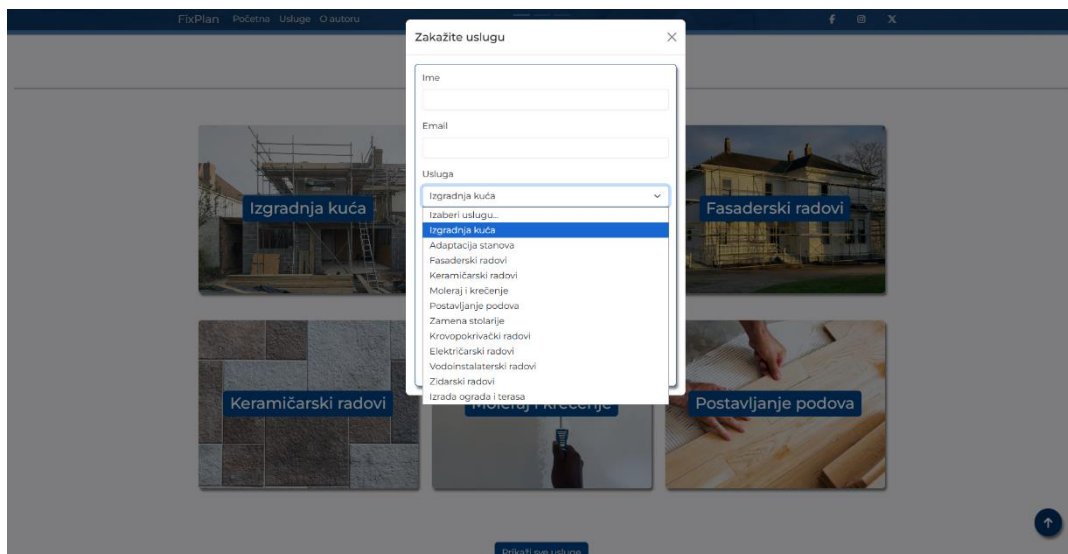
FixPlan Početna Usluge O autoru

Zakažite uslugu

Ime

Email

Usluga

Izgradnja kuća

Izaberi uslugu...
Izgradnja kuća
Adaptacija stanova
Fasaderski radovi
Keramičarski radovi
Moleraj i krečenje
Postavljanje podova
Zamena stolarije
Krovopokrivački radovi
Električarski radovi
Vodoinstalaterski radovi
Zidarski radovi
Izrada ograda i terasa

Izgradnja kuća

Fasaderski radovi

Keramičarski radovi

Moleraj i krečenje

Postavljanje podova

Prikaži sve usluge